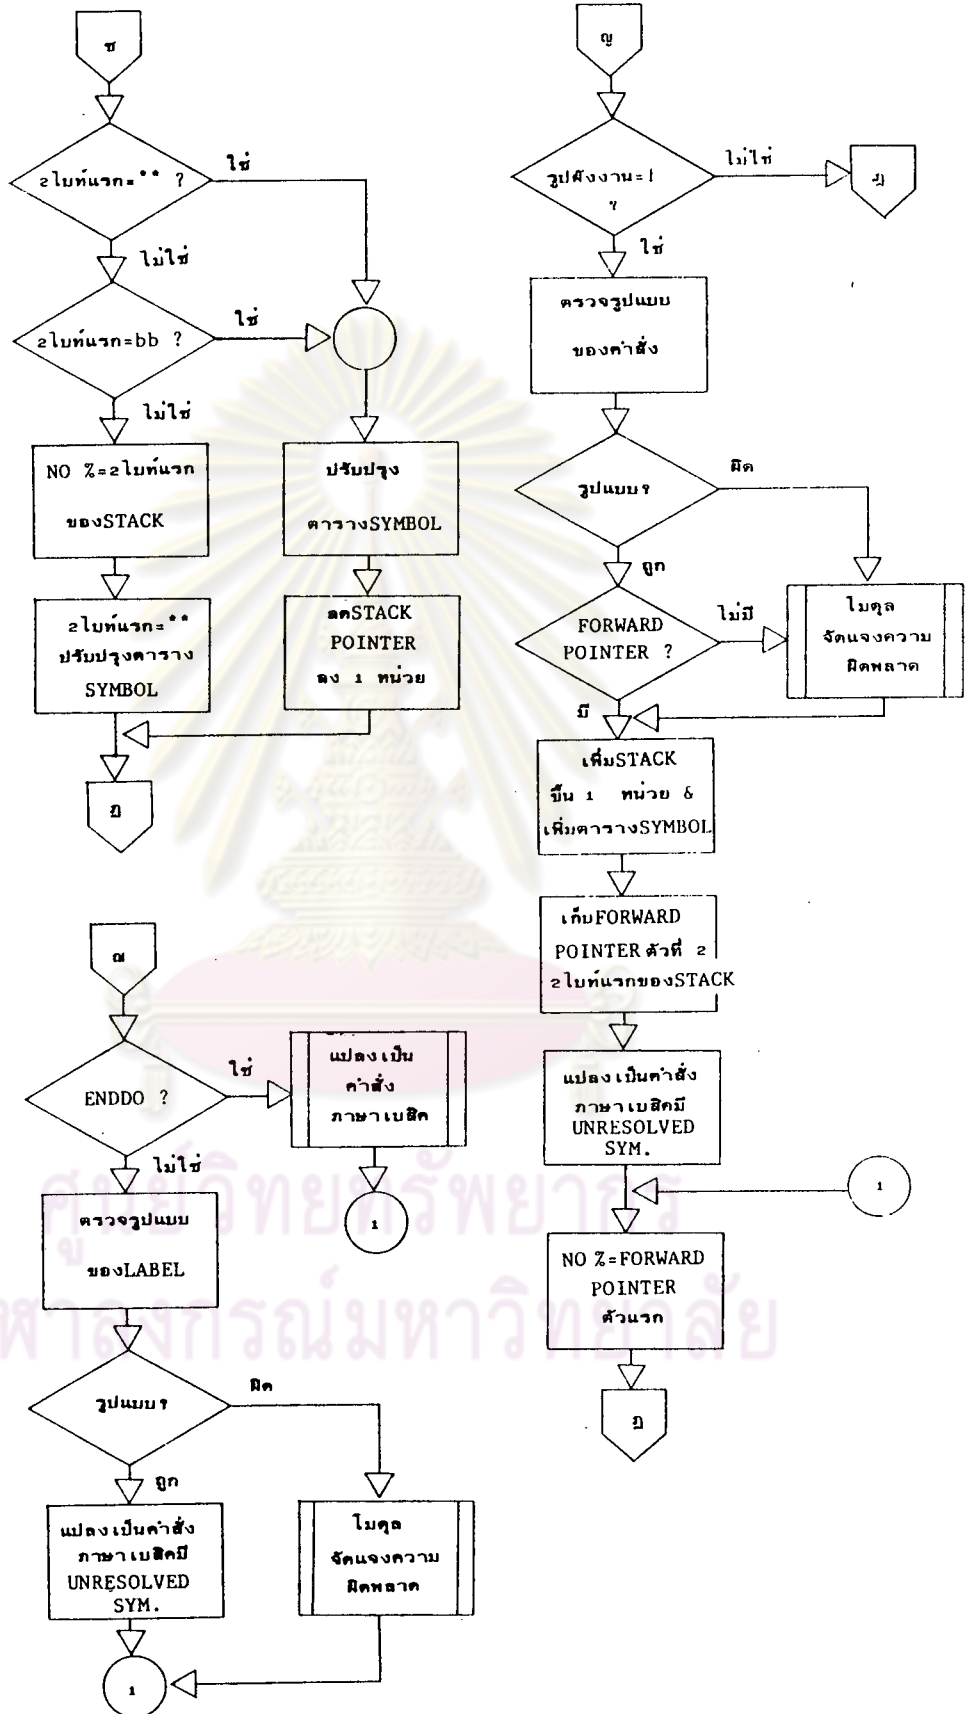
ช

2ไบท์แรก=** ?

ใช่

ไม่ใช่

2ไบท์แรก=bb ?

ใช่

ไม่ใช่

NO %=2ไบท์แรก ของSTACK

ปรับปรุง ตารางSYMBOL

2ไบท์แรก=** ปรับปรุงตาราง SYMBOL

ลดSTACK POINTER ลง 1 หน่วย

ฎ

ญ

รูปคำสั่งงาน=1 ?

ไม่ใช่

ฎ

ใช่

ตรวจรูปแบบ ของคำสั่ง

รูปแบบ?

ผิด

ถูก

FORWARD POINTER ?

ไม่มี

โมดูล จัดแจงความ ผิดพลาด

มี

เพิ่มSTACK ขึ้น 1 หน่วย & เพิ่มตารางSYMBOL

เก็บFORWARD POINTER ตัวที่ 2 2ไบท์แรกของSTACK

แปลงเป็นคำสั่ง ภาษาเบสิคมี UNRESOLVED SYM.

1

NO %=FORWARD POINTER ตัวแรก

ฎ

ฌ

ENDDO ?

ใช่

แปลงเป็น คำสั่ง ภาษาเบสิค

1

ไม่ใช่

ตรวจรูปแบบ ของLABEL

รูปแบบ?

ผิด

ถูก

แปลงเป็นคำสั่ง ภาษาเบสิคมี UNRESOLVED SYM.

โมดูล จัดแจงความ ผิดพลาด

1

ศูนย์วิทยทรัพยากร
จุฬาลงกรณ์มหาวิทยาลัย